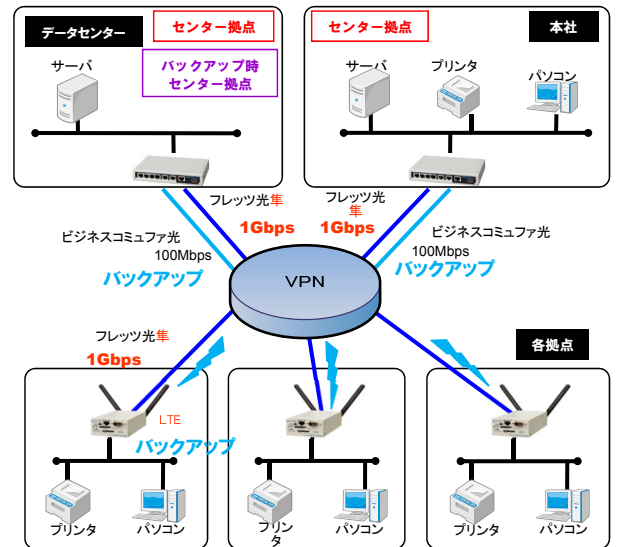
データセンター

センター拠点

バックアップ時
センター拠点

サーバ

センター拠点

本社

サーバ

プリンタ

パソコン

フレッツ光隼

1Gbps

フレッツ光
隼
1Gbps

ビジネスコミュファ光
100Mbps

バックアップ

ビジネスコミュファ光
100Mbps

バックアップ

VPN

フレッツ光隼

1Gbps

各拠点

LTE

バックアップ

プリンタ

パソコン

プリンタ

パソコン

プリンタ

パソコン